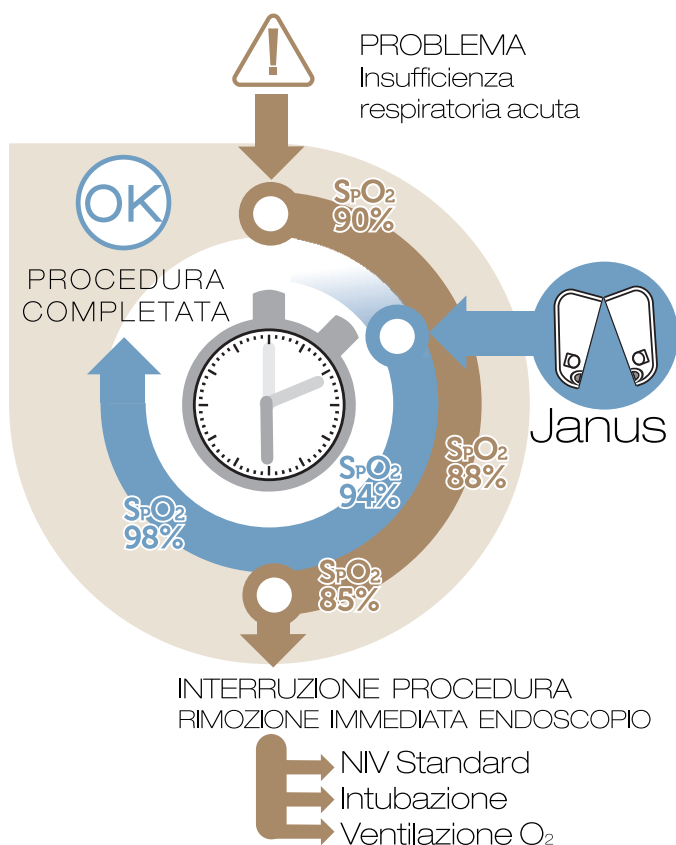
PROBLEMA
Insufficienza respiratoria acuta

OK

PROCEDURA COMPLETATA

$S_PO_2$ 90%

Janus

$S_PO_2$ 88%

$S_PO_2$ 94%

$S_PO_2$ 98%

$S_PO_2$ 85%

INTERRUZIONE PROCEDURA
RIMOZIONE IMMEDIATA ENDOSCOPIO

NIV Standard
Intubazione
Ventilazione $O_2$